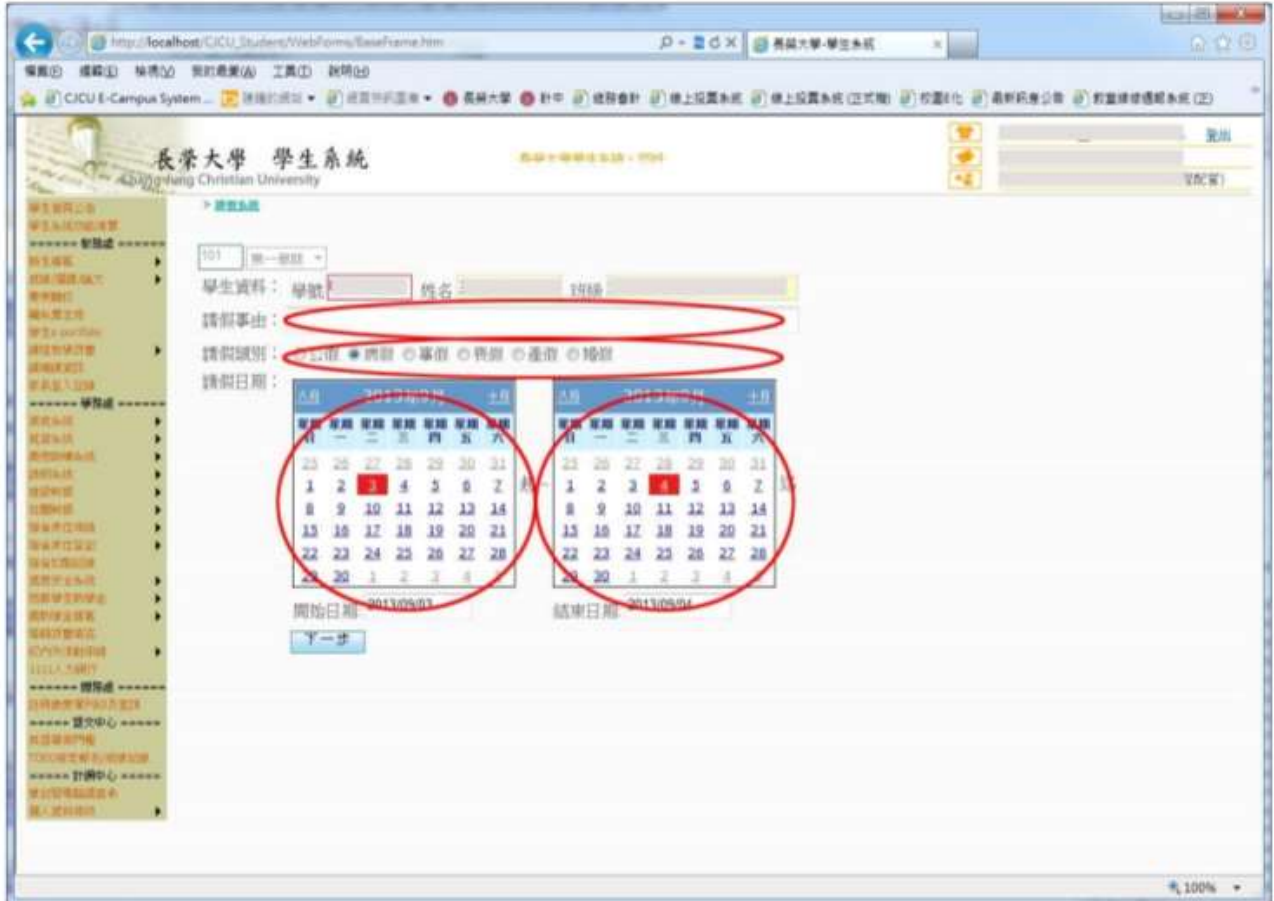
http://localhost/CJCU_Student/WebForms/BaseFrame.htm
長榮大學-學生系統

CJCU E-Campus System ...

長榮大學 學生系統
Chang Jung Christian University

登出

> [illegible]

101 第一學期

學生資料： 學號 姓名 班級
請假事由：
請假類別： 公假 病假 事假 喪假 產假 婚假
請假日期：

| 星期日 | 星期一 | 星期二 | 星期三 | 星期四 | 星期五 | 星期六 |
|---|---|---|---|---|---|---|
| 25 | 26 | 27 | 28 | 29 | 30 | 31 |
| 1 | 2 | 3 | 4 | 5 | 6 | 7 |
| 8 | 9 | 10 | 11 | 12 | 13 | 14 |
| 15 | 16 | 17 | 18 | 19 | 20 | 21 |
| 22 | 23 | 24 | 25 | 26 | 27 | 28 |
| 29 | 30 | 1 | 2 | 3 | 4 | 5 |

開始日期 2013/09/03

| 星期日 | 星期一 | 星期二 | 星期三 | 星期四 | 星期五 | 星期六 |
|---|---|---|---|---|---|---|
| 25 | 26 | 27 | 28 | 29 | 30 | 31 |
| 1 | 2 | 3 | 4 | 5 | 6 | 7 |
| 8 | 9 | 10 | 11 | 12 | 13 | 14 |
| 15 | 16 | 17 | 18 | 19 | 20 | 21 |
| 22 | 23 | 24 | 25 | 26 | 27 | 28 |
| 29 | 30 | 1 | 2 | 3 | 4 | 5 |

結束日期 2013/09/04

下一步

100%